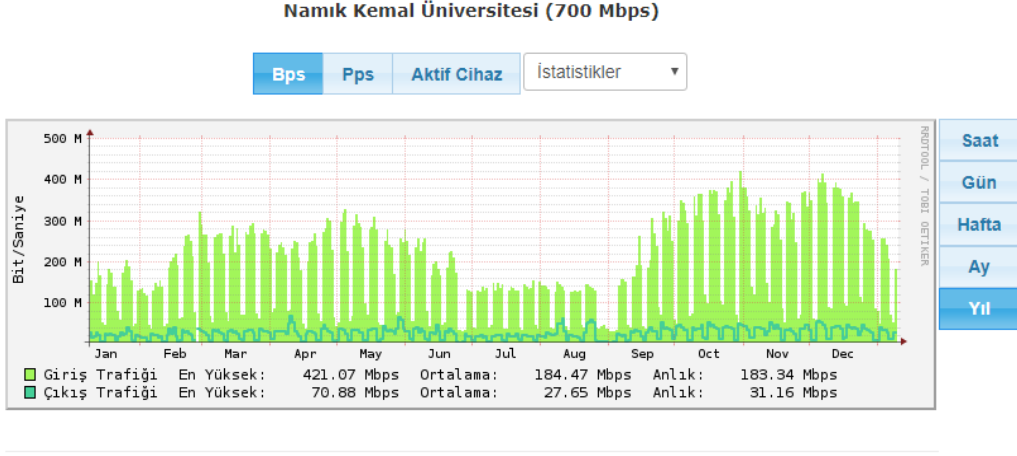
Namık Kemal Üniversitesi (700 Mbps)

Bps | Pps | Aktif Cihaz | İstatistikler

500 M
400 M
300 M
200 M
100 M
Bit/Saniye

Jan Feb Mar Apr May Jun Jul Aug Sep Oct Nov Dec

RRDTOOL / TOBI OETIKER

| | | | | | | |
|---|---|---|---|---|---|---|
| Giriş Trafiği | En Yüksek: | 421.07 Mbps | Ortalama: | 184.47 Mbps | Anlık: | 183.34 Mbps |
| Çıkış Trafiği | En Yüksek: | 70.88 Mbps | Ortalama: | 27.65 Mbps | Anlık: | 31.16 Mbps |

Saat
Gün
Hafta
Ay
Yıl